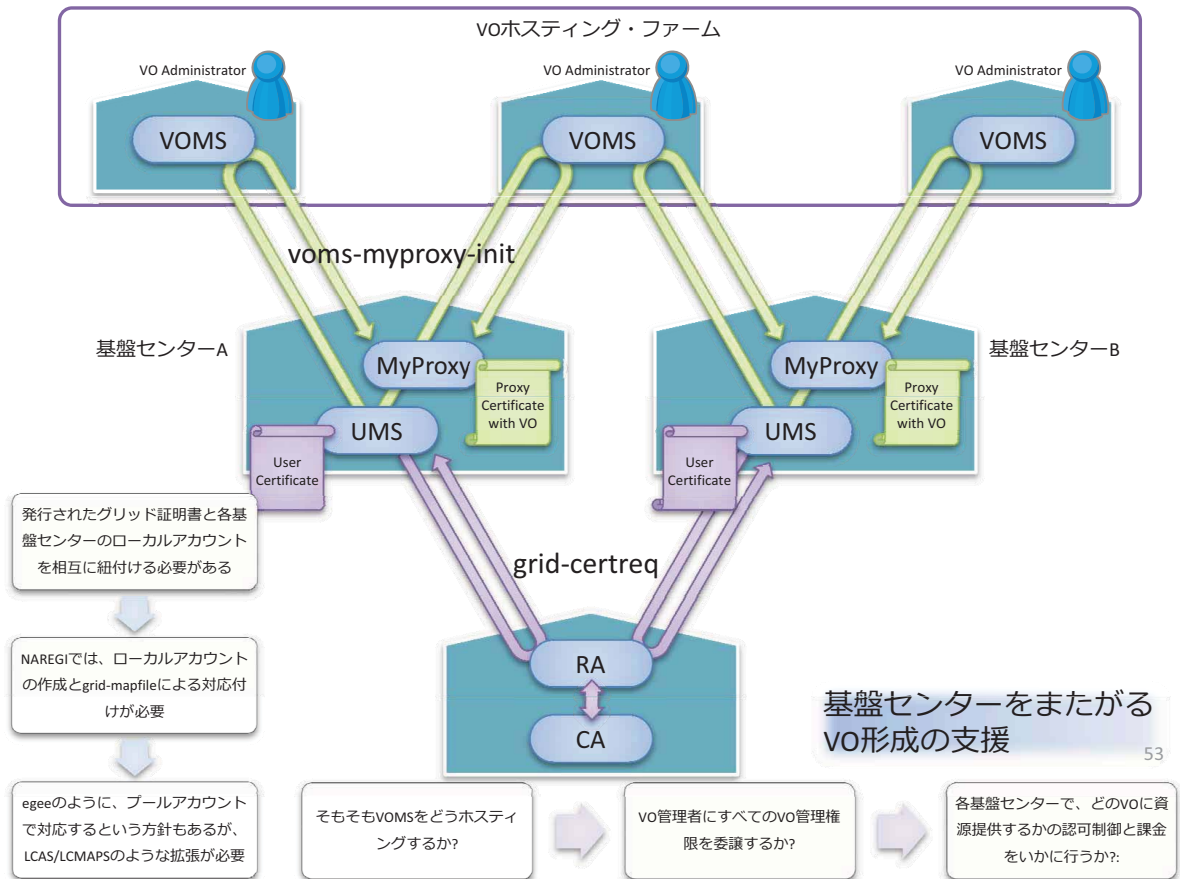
VOホスティング・ファーム

VO Administrator

VO Administrator

VO Administrator

VOMS

VOMS

VOMS

voms-myproxy-init

基盤センターA

MyProxy

Proxy Certificate with VO

UMS

User Certificate

基盤センターB

MyProxy

Proxy Certificate with VO

UMS

User Certificate

発行されたグリッド証明書と各基盤センターのローカルアカウントを相互に紐付ける必要がある

grid-certreq

NAREGIでは、ローカルアカウントの作成とgrid-mapfileによる対応付けが必要

RA

CA

基盤センターをまたがるVO形成の支援

53

egeeのように、プールアカウントで対応するという方針もあるが、LCAS/LCMAPSのような拡張が必要

そもそもVOMSをどうホスティングするか?

VO管理者にすべてのVO管理権限を委譲するか?

各基盤センターで、どのVOに資源提供するかの認可制御と課金をいかに行うか?: